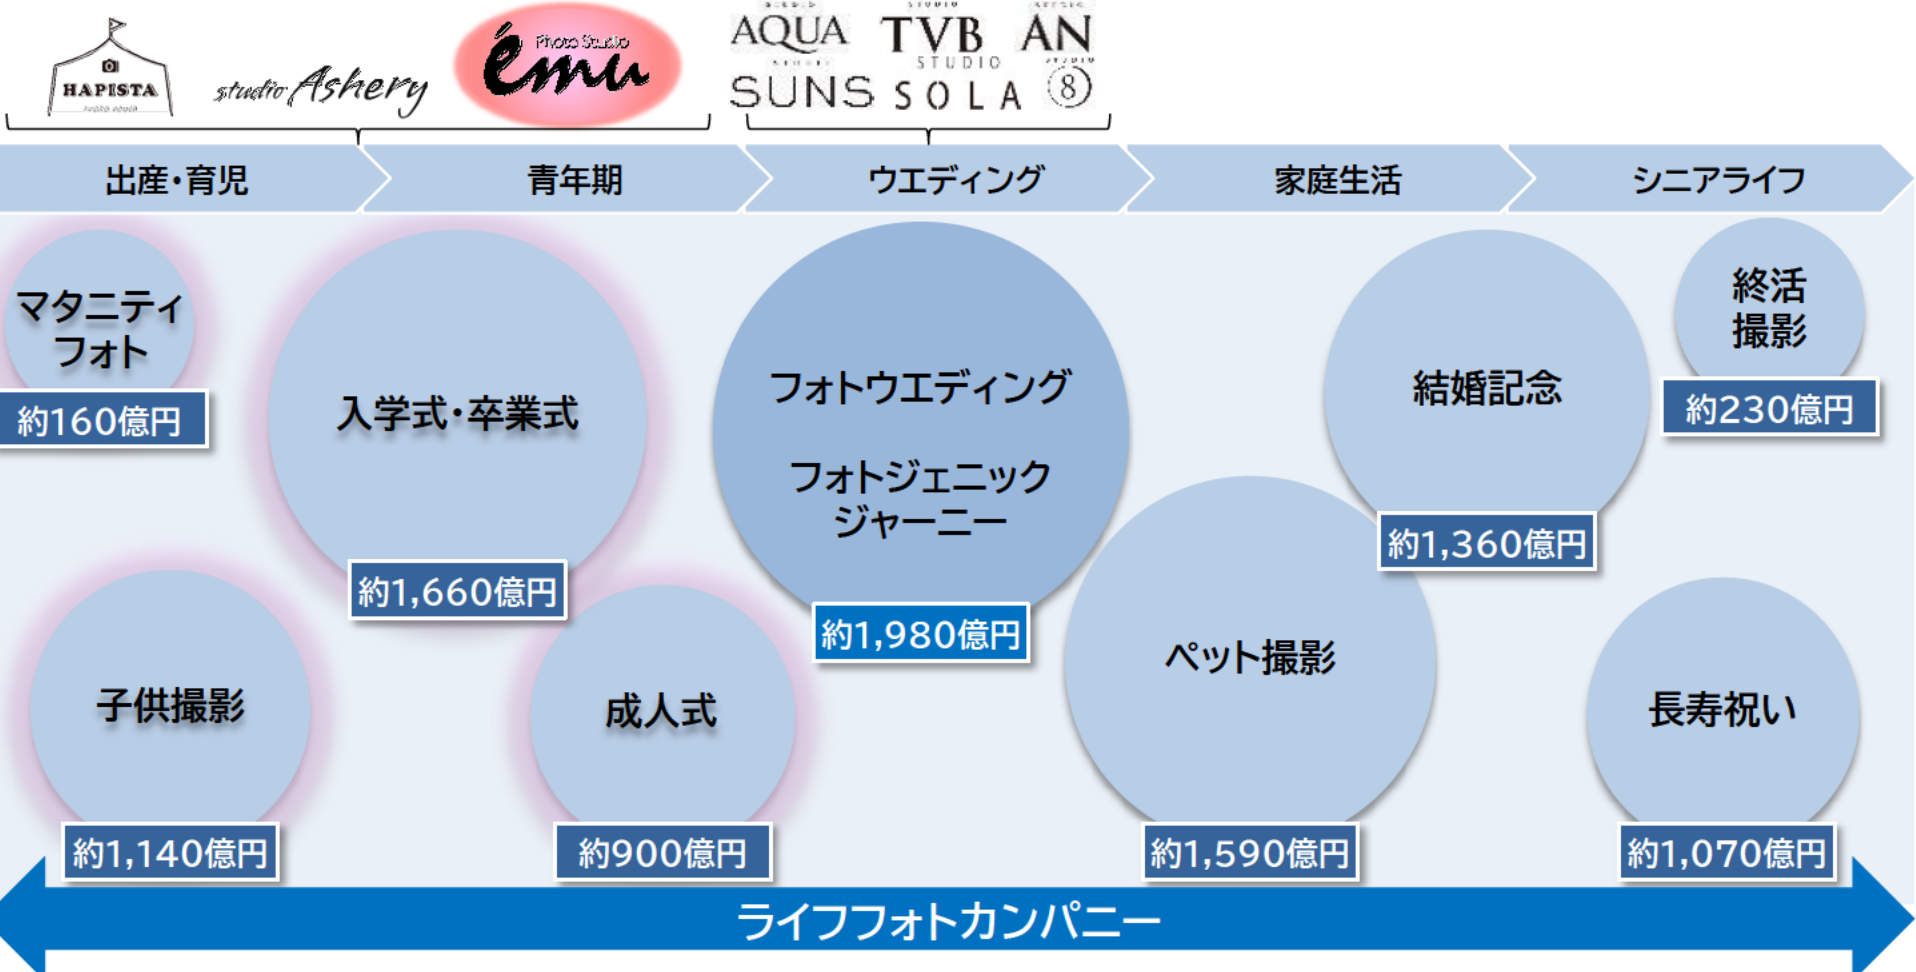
HAPISTA

studio Ashery

Photo Studio emu

AQUA TVB AN

SUNS SOLA 8

出産・育児
青年期
ウエディング
家庭生活
シニアライフ

マタニティフォト
約160億円

入学式・卒業式
約1,660億円

フォトウエディング

フォトジェニックジャーニー
約1,980億円

結婚記念
約1,360億円

終活撮影
約230億円

子供撮影
約1,140億円

成人式
約900億円

ペット撮影
約1,590億円

長寿祝い
約1,070億円

ライフフォトカンパニー